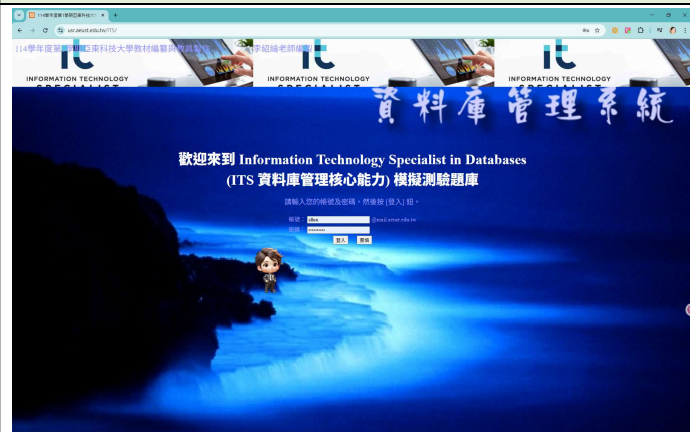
114學年度第1學期亞東科技大學教材編纂

usr.aeust.edu.tw/ITS/

114學年度第1學期亞東科技大學教材編纂與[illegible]李紹綸老師編製

INFORMATION TECHNOLOGY SPECIALIST

INFORMATION TECHNOLOGY SPECIALIST

INFORMATION TECHNOLOGY SPECIALIST

資料庫管理系統

歡迎來到 Information Technology Specialist in Databases

(ITS 資料庫管理核心能力) 模擬測驗題庫

請輸入您的帳號及密碼，然後按 [登入] 鈕。

帳號： sllee @mail.aeust.edu.tw

密碼： ••••••••

登入 重填